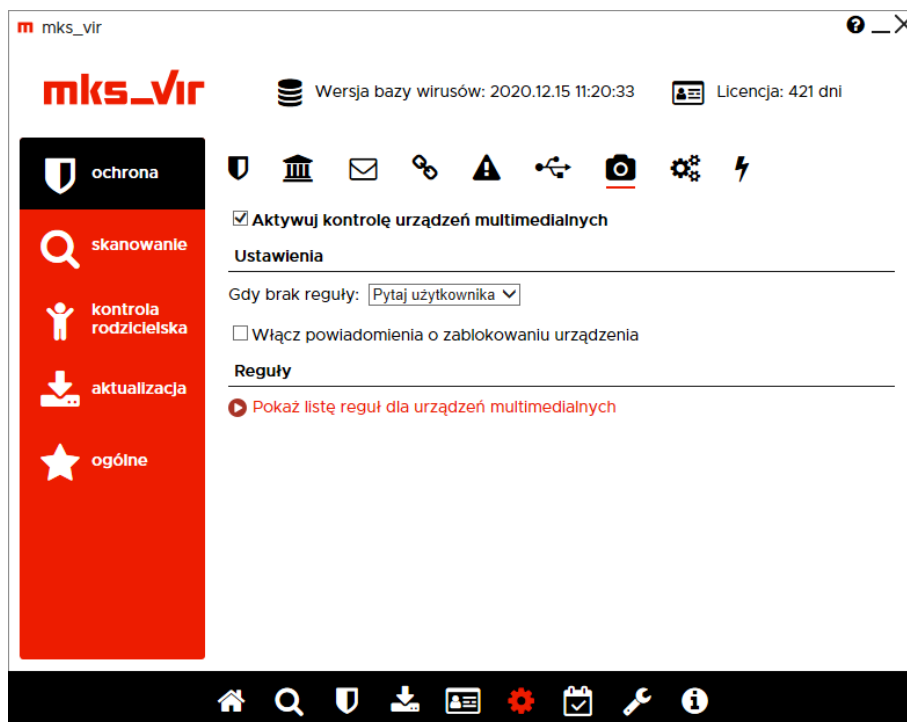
m mks_vir

mks_vir

Wersja bazy wirusów: 2020.12.15 11:20:33

Licencja: 421 dni

ochrona

skanowanie

kontrola rodzicielska

aktualizacja

ogólne

☑ Aktywuj kontrolę urządzeń multimedialnych

Ustawienia

Gdy brak reguły: Pytaj użytkownika

☐ Włącz powiadomienia o zablokowaniu urządzenia

Reguły

Pokaż listę reguł dla urządzeń multimedialnych